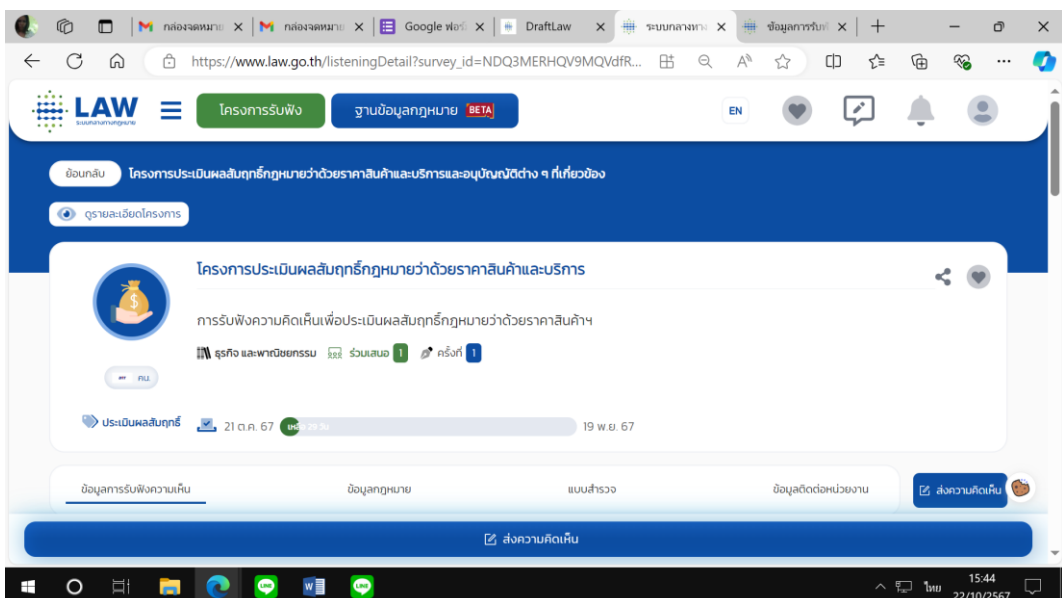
กล่องจดหมาย | กล่องจดหมาย | Google ฟอร์ | DraftLaw | ระบบกลางทาง | ข้อมูลการรับฟั

https://www.law.go.th/listeningDetail?survey_id=NDQ3MERHQV9MQVdfR...

LAW ระบบกลางทางกฎหมาย

โครงการรับฟัง

ฐานข้อมูลกฎหมาย BETA

EN

ย้อนกลับ

โครงการประเมินผลสัมฤทธิ์กฎหมายว่าด้วยราคาสินค้าและบริการและอนุบัญญัติต่าง ๆ ที่เกี่ยวข้อง

ดูรายละเอียดโครงการ

โครงการประเมินผลสัมฤทธิ์กฎหมายว่าด้วยราคาสินค้าและบริการ

การรับฟังความคิดเห็นเพื่อประเมินผลสัมฤทธิ์กฎหมายว่าด้วยราคาสินค้าฯ

ธุรกิจ และพาณิชยกรรม ร่วมเสนอ 1 ครั้งที่ 1

** คน

ประเมินผลสัมฤทธิ์

21 ต.ค. 67 เหลือ 29 วัน 19 พ.ย. 67

ข้อมูลการรับฟังความเห็น

ข้อมูลกฎหมาย

แบบสำรวจ

ข้อมูลติดต่อหน่วยงาน

ส่งความคิดเห็น

ส่งความคิดเห็น

ไทย 15:44 22/10/2567